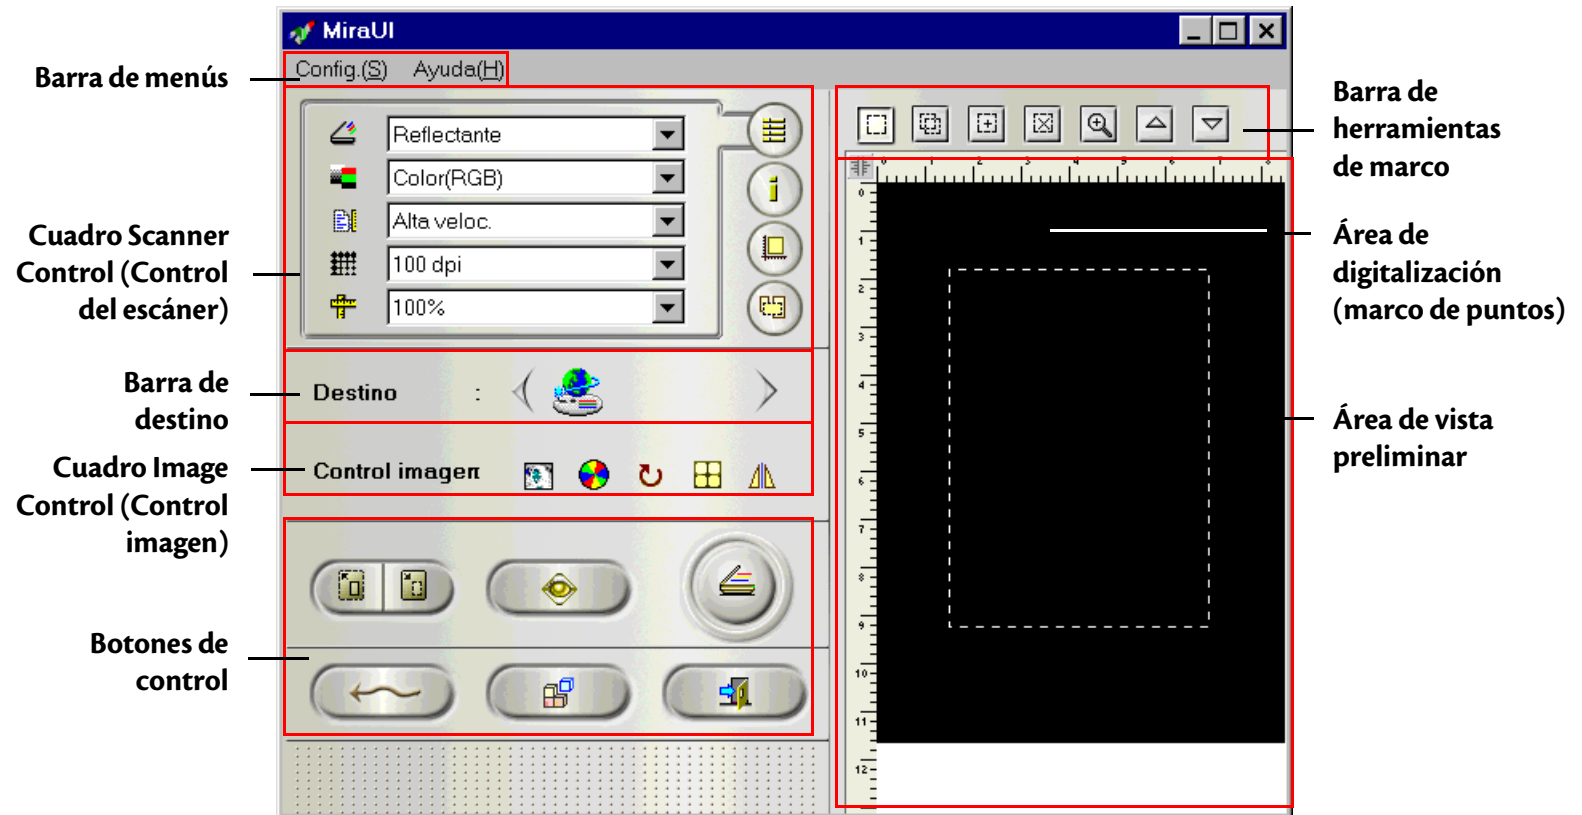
MiraUI

Barra de menús

Config.(S) Ayuda(H)

Reflectante
Color(RGB)
Alta veloc.
100 dpi
100%

Cuadro Scanner Control (Control del escáner)

Barra de destino

Destino :

Cuadro Image Control (Control imagen)

Control imagen

Botones de control

Barra de herramientas de marco

Área de digitalización (marco de puntos)

Área de vista preliminar

0 1 2 3 4 5 6 7 8 9 10 11 12